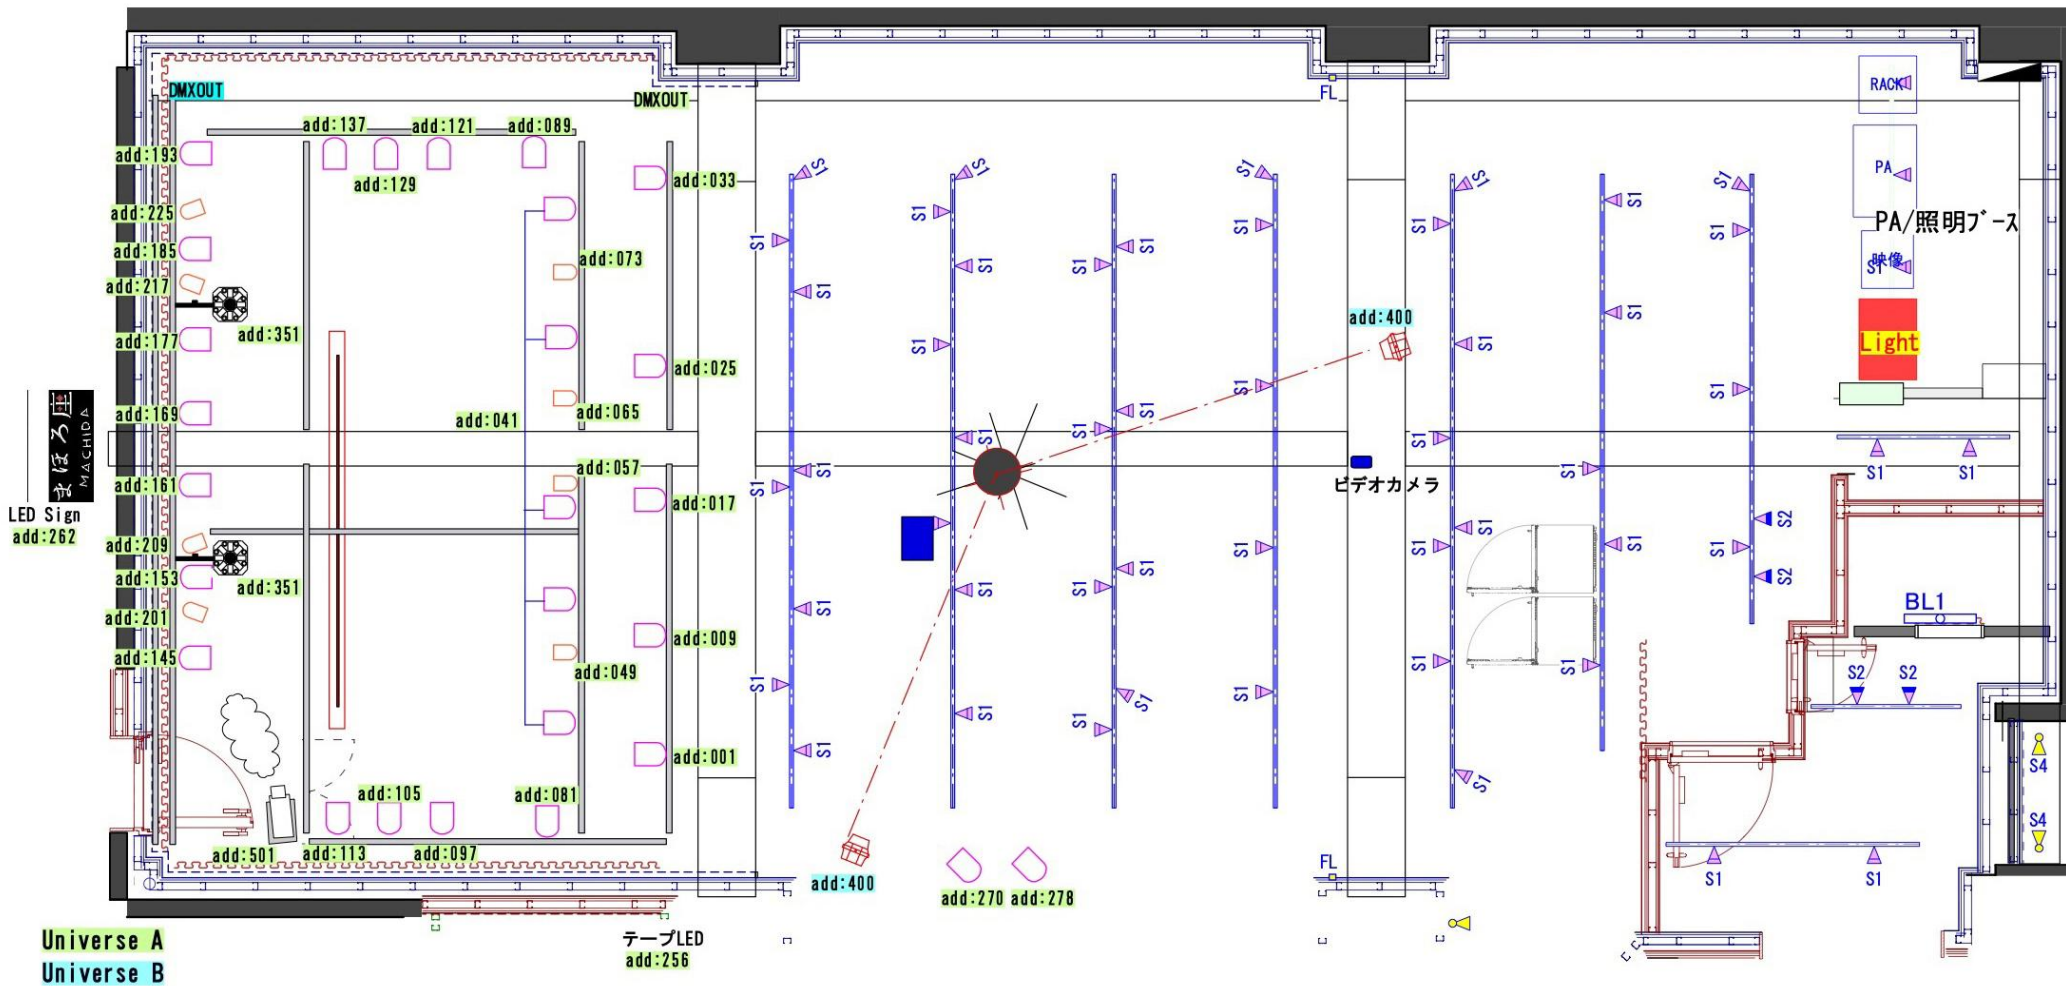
DMXOUT
DMXOUT
add:137
add:121
add:089
add:193
add:129
add:033
add:225
add:185
add:073
add:217
add:351
add:177
add:025
add:169
add:041
add:065
add:161
add:057
add:017
add:209
add:153
add:351
add:201
add:009
add:145
add:049
add:001
add:105
add:081
add:501
add:113
add:097
LED Sign
add:262
まほろ座
MACHIDA
FL
FL
RACK
PA
PA/照明ブース
映像
S1
Light
add:400
add:400
ビデオカメラ
BL1
S1
S2
S4
add:270
add:278
テープLED
add:256
Universe A
Universe B